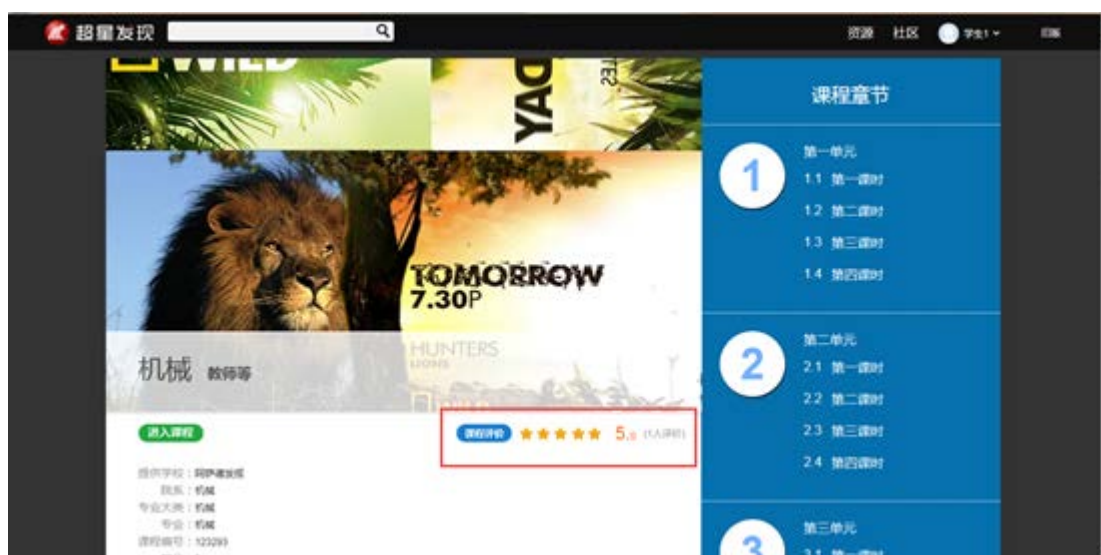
超星发现

资源 社区 学生1 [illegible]

WILD

YAO

TOMORROW
7.30P

HUNTERS
LIONS

机械 教师等

进入课程

课程评价 5.0 (1人评价)

提供学校：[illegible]
院系：机械
专业大类：机械
专业：机械
课程编号：123293

课程章节

1
第一单元
1.1 第一课时
1.2 第二课时
1.3 第三课时
1.4 第四课时

2
第二单元
2.1 第一课时
2.2 第二课时
2.3 第三课时
2.4 第四课时

3
第三单元
3.1 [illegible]